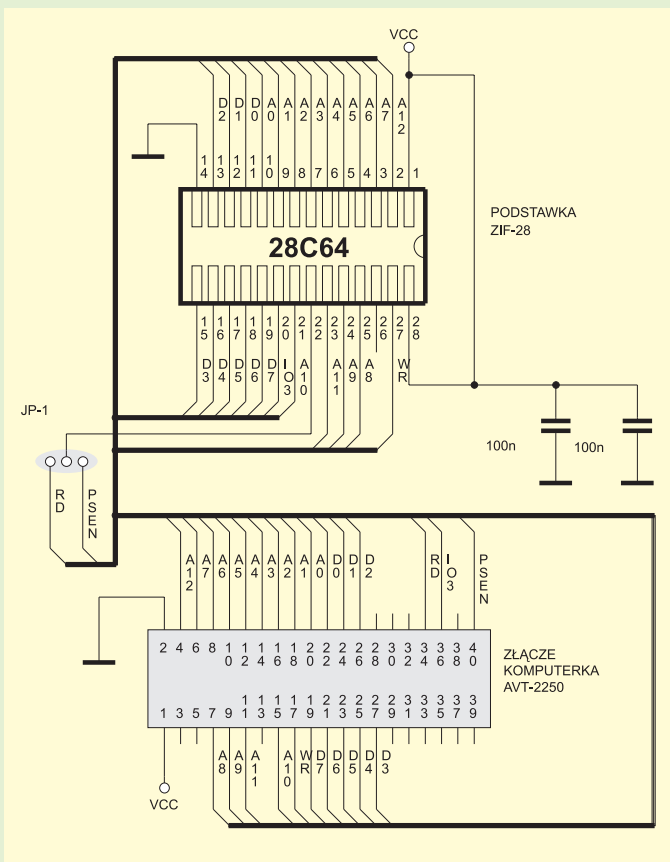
VCC

D2 D1 D0 A0 A1 A2 A3 A4 A5 A6 A7 A12

14 13 12 11 10 9 8 7 6 5 4 3 2 1

28C64

PODSTAWKA
ZIF-28

15 16 17 18 19 20 21 22 23 24 25 26 27 28

D3 D4 D5 D6 D7 IO3 A10 A11 A9 A8 WR

JP-1

100n 100n

RD PSEN

A12 A7 A6 A5 A4 A3 A2 A1 A0 D0 D1 D2 RD IO3 PSEN

2 4 6 8 10 12 14 16 18 20 22 24 26 28 30 32 34 36 38 40

ZŁĄCZE
KOMPUTERKA
AVT-2250

1 3 5 7 9 11 13 15 17 19 21 23 25 27 29 31 33 35 37 39

A8 A9 A11 A10 WR D7 D6 D5 D4 D3

VCC